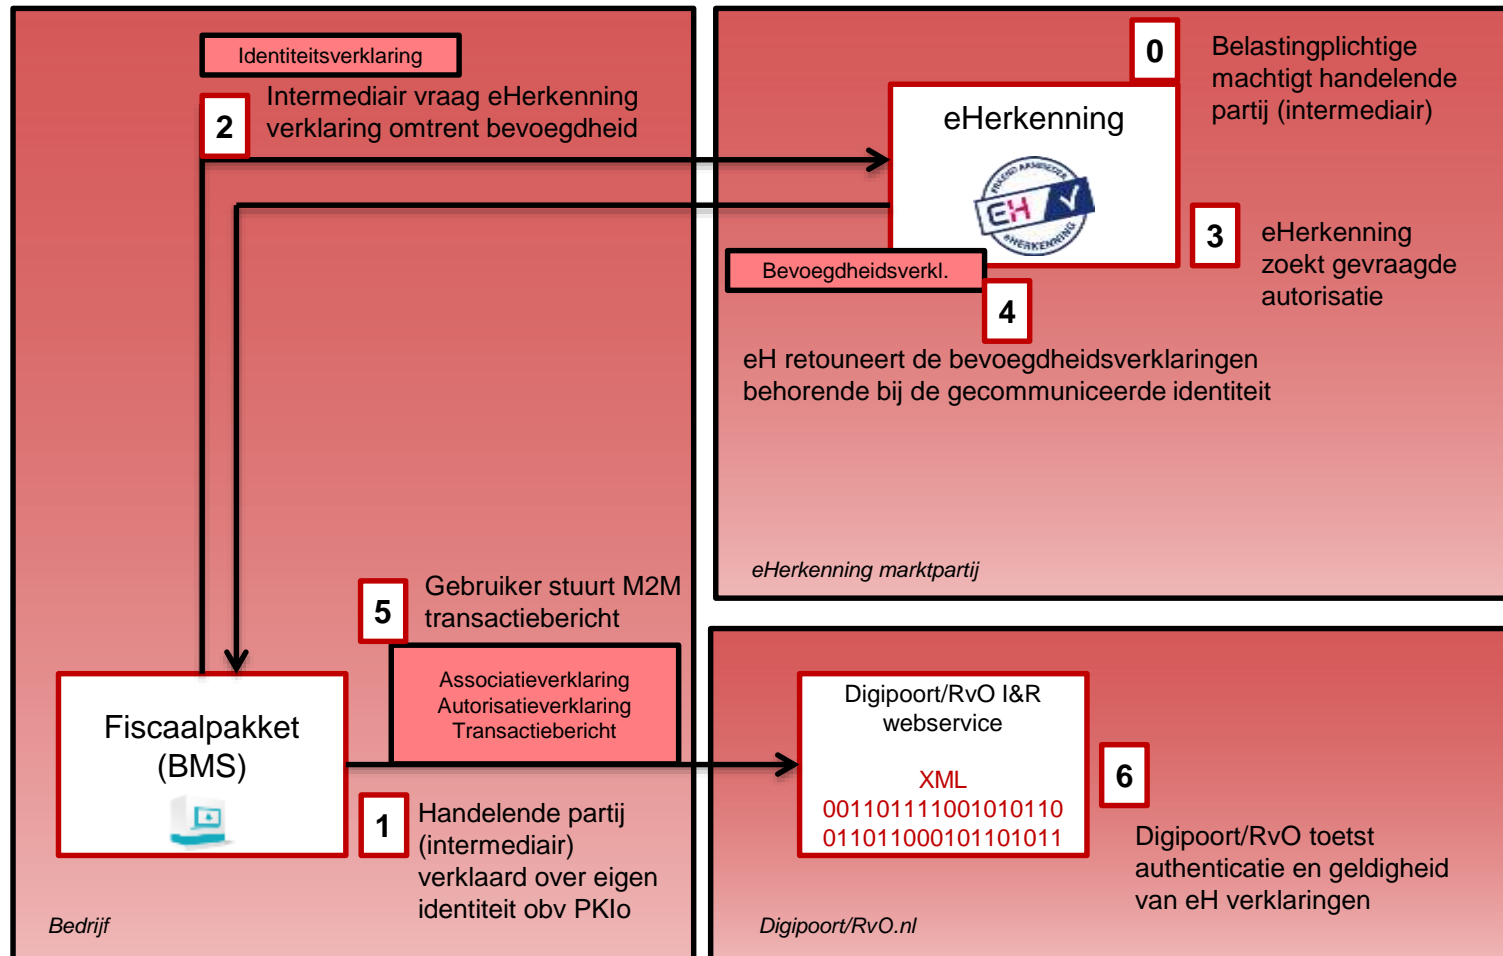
Identiteitsverklaring

2 Intermediair vraag eHerkenning verklaring omtrent bevoegdheid

0 Belastingplichtige machtigt handelende partij (intermediair)

eHerkenning

EH

ERKEND AANBIEDER

eHERKENNING

3 eHerkenning zoekt gevraagde autorisatie

Bevoegdheidsverkl.

4

eH retouneert de bevoegdheidsverklaringen behorende bij de gecommuniceerde identiteit

eHerkenning marktpartij

5 Gebruiker stuurt M2M transactiebericht

Associatieverklaring
Autorisatieverklaring
Transactiebericht

Fiscaalpakket (BMS)

Digipoort/RvO I&R webservice

XML
0011011110010101100
0110110001011010111

6

1 Handelende partij (intermediair) verklaard over eigen identiteit obv PKIo

Digipoort/RvO toetst authenticatie en geldigheid van eH verklaringen

Bedrijf

Digipoort/RvO.nl